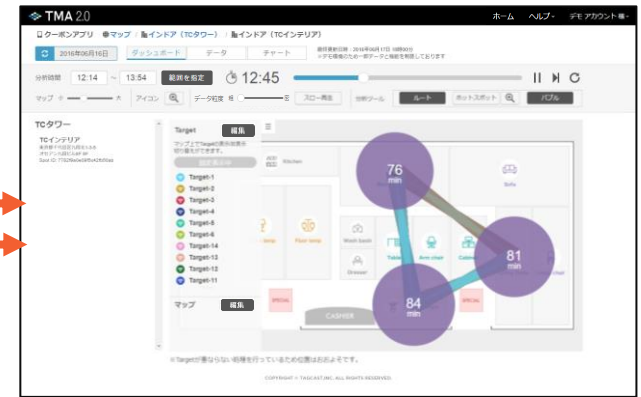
TMA 2.0

ホーム ヘルプ デモアカウント様

クーポンアプリ / マップ / インドア（TCタワー） / インドア（TCインテリア）

2016年06月16日 ダッシュボード データ チャート

最終更新日時：2016年06月17日 10時00分
※デモ環境のため一部データと機能を制限しております

分析時間 12:14 ~ 13:54 範囲を指定 12:45

マップ アイコン データ粒度 スロー再生 分析ツール ルート ホットスポット バブル

TCタワー

TCインテリア
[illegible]
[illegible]
Beat ID: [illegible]

Target 編集

マップ上でTargetの表示/非表示を切り替えができます。

Target-1
Target-2
Target-3
Target-4
Target-5
Target-6
Target-14
Target-13
Target-12
Target-11

マップ 編集

Kitchen
Sofa
Floor lamp
Floor lamp
Wash basin
Table
Arm chair
Cabinet
Drawer
SPECIAL
SPECIAL
CASHIER

76 min
81 min
84 min

※Targetが重ならない処理を行っているため位置はおおよそです。

COPYRIGHT © TAGCAST INC. ALL RIGHTS RESERVED.